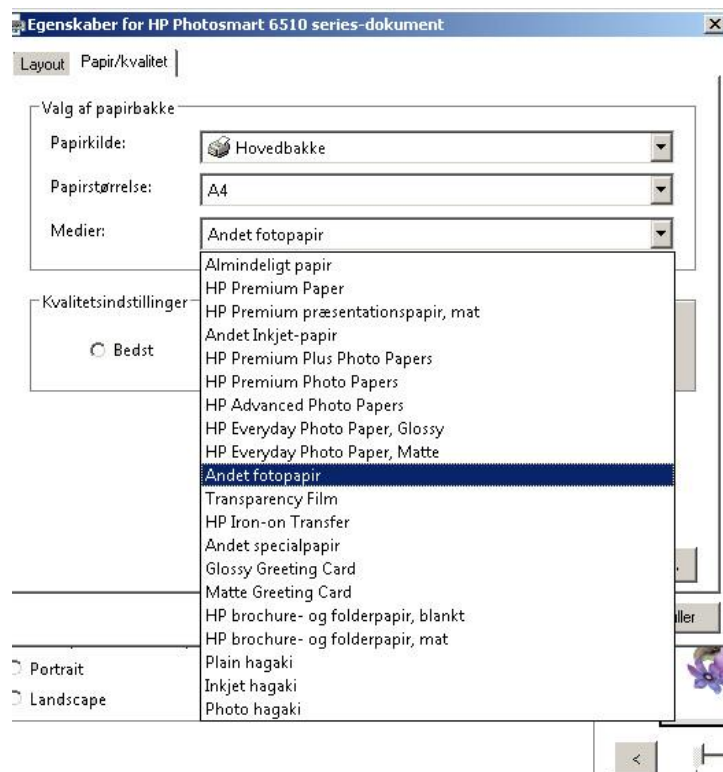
Egenskaber for HP Photosmart 6510 series-dokument

Layout | Papir/kvalitet

Valg af papirbakke

Papirkilde: Hovedbakke

Papirstørrelse: A4

Medier: Andet fotopapir

Almindeligt papir
HP Premium Paper
HP Premium præsentationspapir, mat
Andet Inkjet-papir
HP Premium Plus Photo Papers
HP Premium Photo Papers
HP Advanced Photo Papers
HP Everyday Photo Paper, Glossy
HP Everyday Photo Paper, Matte
Andet fotopapir
Transparency Film
HP Iron-on Transfer
Andet specialpapir
Glossy Greeting Card
Matte Greeting Card
HP brochure- og folderpapir, blankt
HP brochure- og folderpapir, mat
Plain hagaki
Inkjet hagaki
Photo hagaki

Kvalitetsindstillinger

Bedst

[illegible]ller

Portrait

Landscape

<